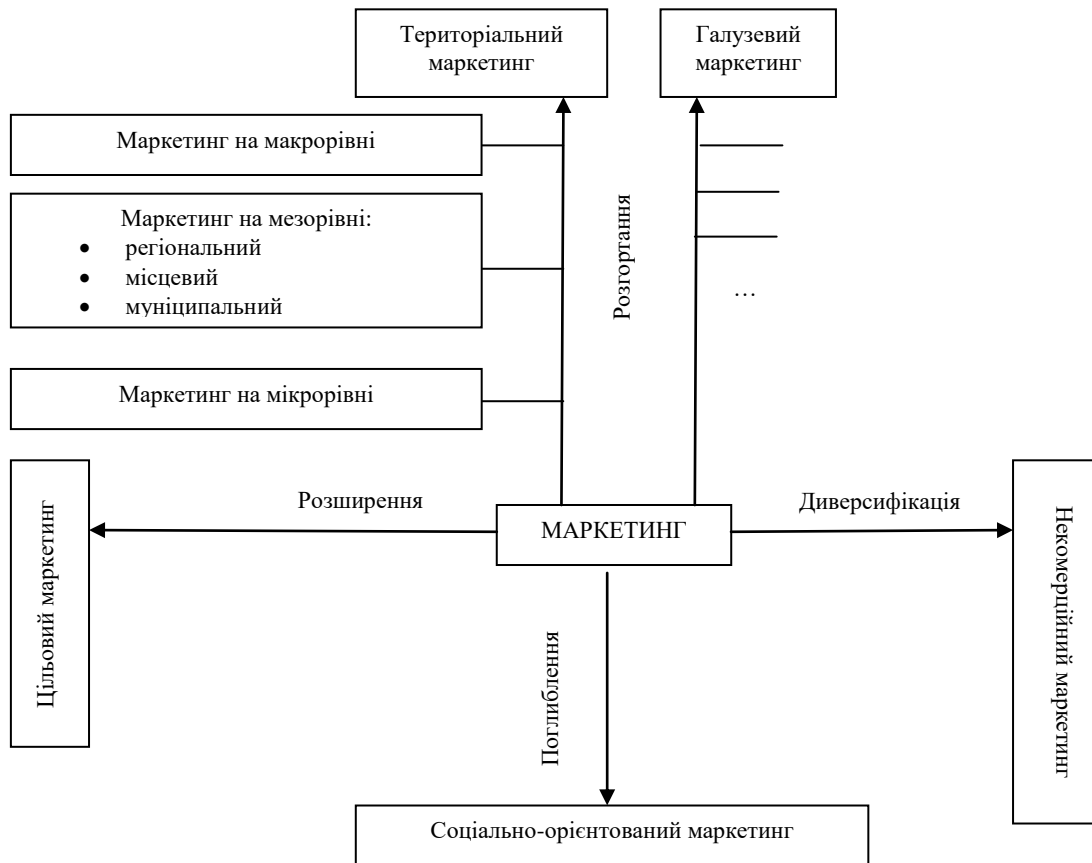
Територіальний маркетинг

Галузевий маркетинг

Маркетинг на макрорівні

Маркетинг на мезорівні:
- регіональний
- місцевий
- муніципальний

Розгортання

…

Маркетинг на мікрорівні

Цільовий маркетинг

Розширення

МАРКЕТИНГ

Диверсифікація

Некомерційний маркетинг

Поглиблення

Соціально-орієнтований маркетинг